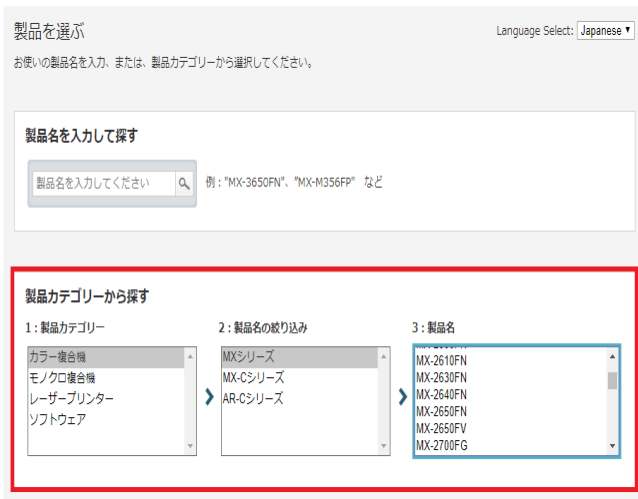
製品を選ぶ

Language Select: Japanese

お使いの製品名を入力、または、製品カテゴリーから選択してください。

製品名を入力して探す

製品名を入力してください

例："MX-3650FN"、"MX-M356FP"　など

製品カテゴリーから探す

1：製品カテゴリー

カラー複合機
モノクロ複合機
レーザープリンター
ソフトウェア

2：製品名の絞り込み

MXシリーズ
MX-Cシリーズ
AR-Cシリーズ

3：製品名

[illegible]
MX-2610FN
MX-2630FN
MX-2640FN
MX-2650FN
MX-2650FV
MX-2700FG